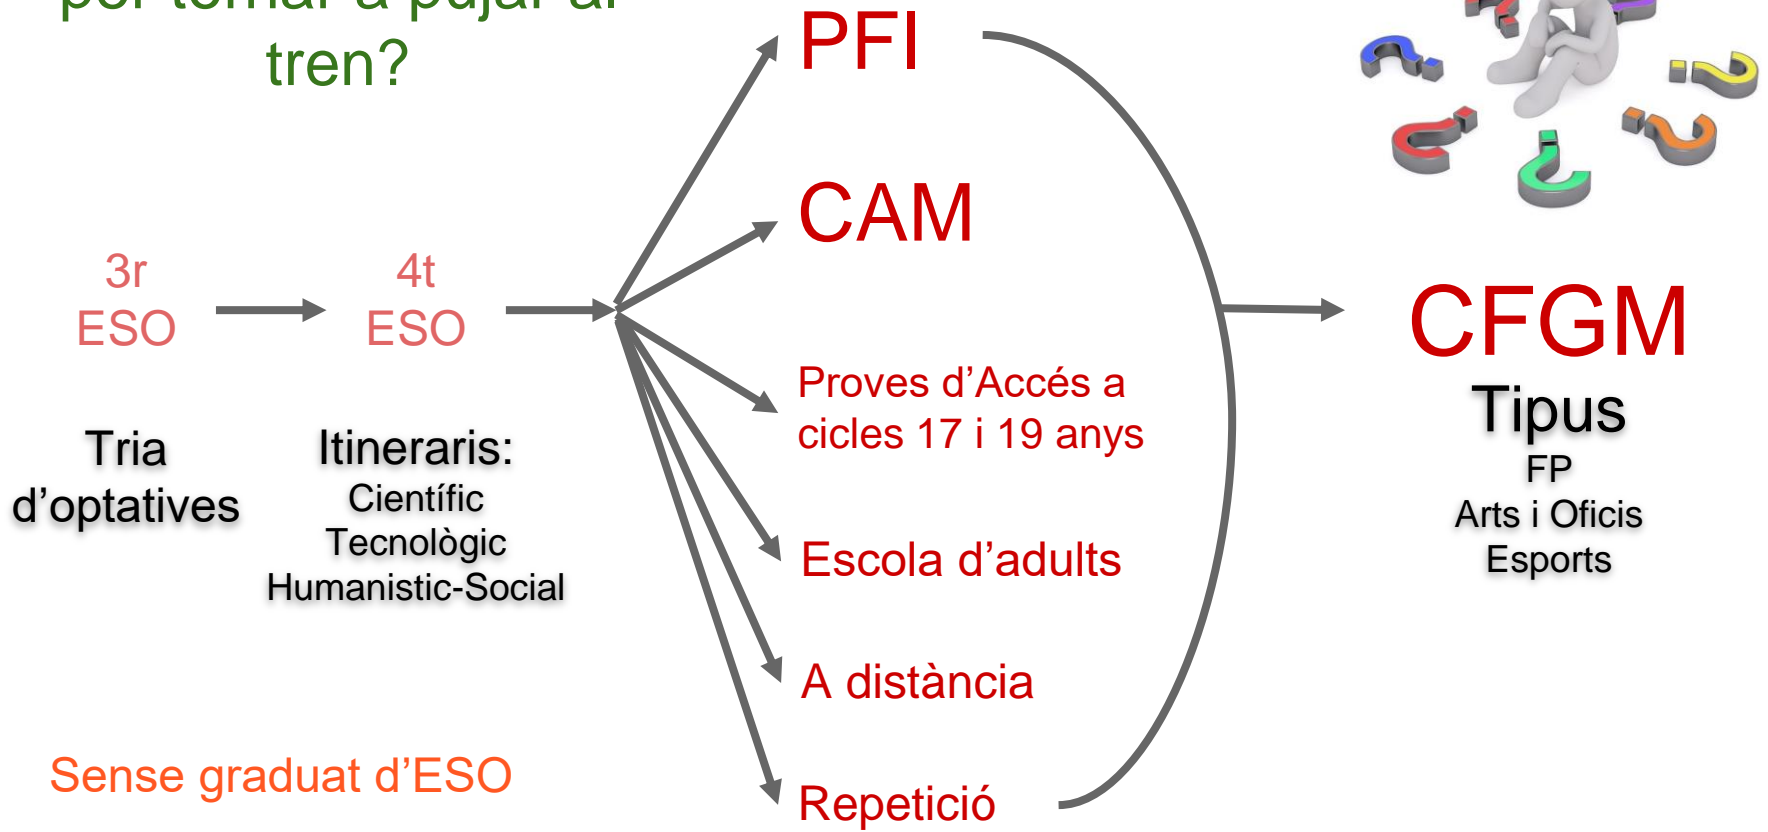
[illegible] tren?

3r ESO

4t ESO

Tria d'optatives

Itineraris:
Científic
Tecnològic
Humanistic-Social

Sense graduat d'ESO

PFI

CAM

Proves d'Accés a cicles 17 i 19 anys

Escola d'adults

A distància

Repetició

CFGM
Tipus
FP
Arts i Oficis
Esports